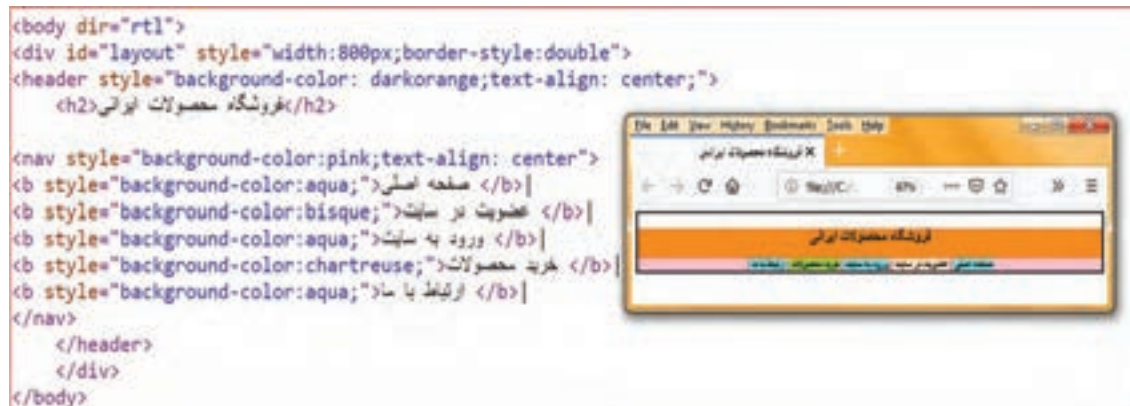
<body dir="rtl">
<div id="layout" style="width:800px;border-style:double">
<header style="background-color: darkorange;text-align: center;">
<h2>فروشگاه محصولات ایرانی</h2>

<nav style="background-color:pink;text-align: center">
<b style="background-color:aqua;">صفحه اصلی </b>|
<b style="background-color:bisque;">عضویت در سایت </b>|
<b style="background-color:aqua;">ورود به سایت </b>|
<b style="background-color:chartreuse;">خرید محصولات </b>|
<b style="background-color:aqua;">ارتباط با ما </b>|
</nav>
</header>
</div>
</body>

File Edit View History Bookmarks Tools Help
فروشگاه محصولات ایرانی ×
file:///C:/ 67% ⋯
فروشگاه محصولات ایرانی
صفحه اصلی | عضویت در سایت | ورود به سایت | خرید محصولات | ارتباط با ما